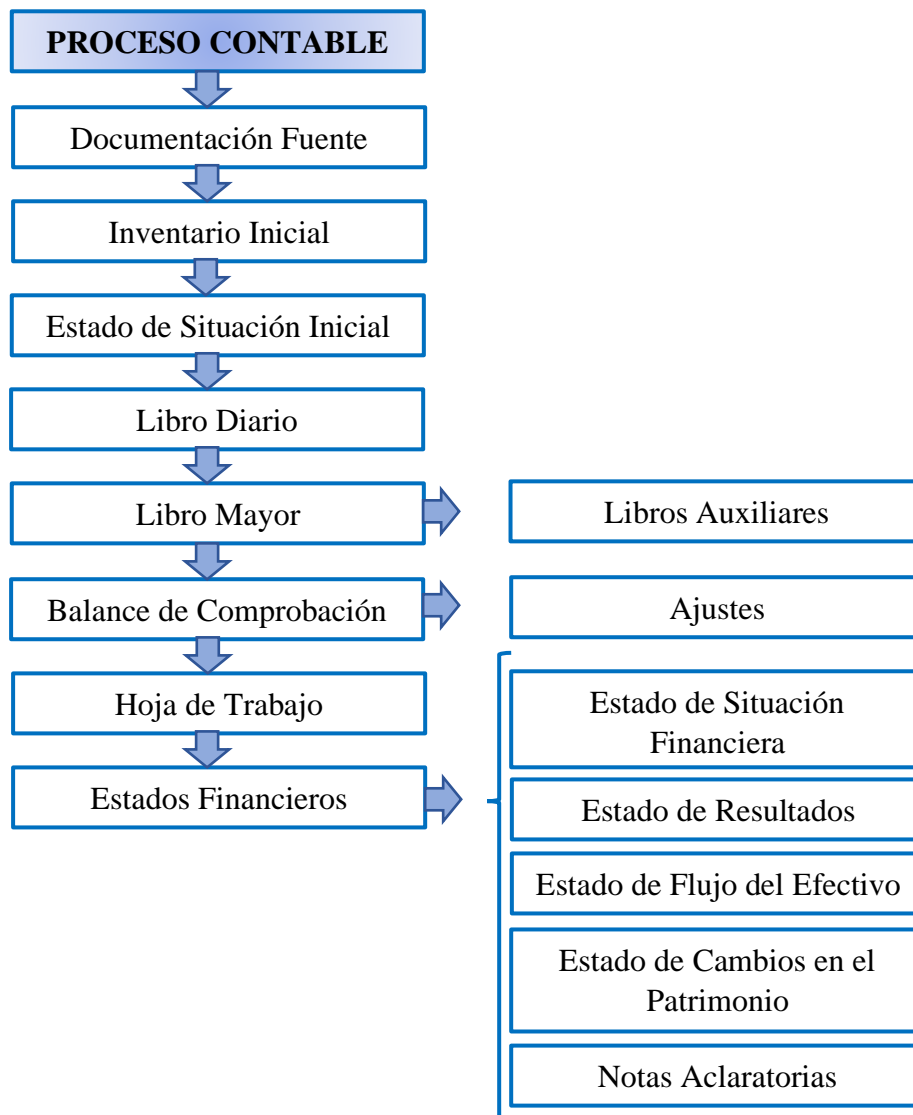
PROCESO CONTABLE

Documentación Fuente

Inventario Inicial

Estado de Situación Inicial

Libro Diario

Libro Mayor

Libros Auxiliares

Balance de Comprobación

Ajustes

Hoja de Trabajo

Estados Financieros

Estado de Situación Financiera

Estado de Resultados

Estado de Flujo del Efectivo

Estado de Cambios en el Patrimonio

Notas Aclaratorias